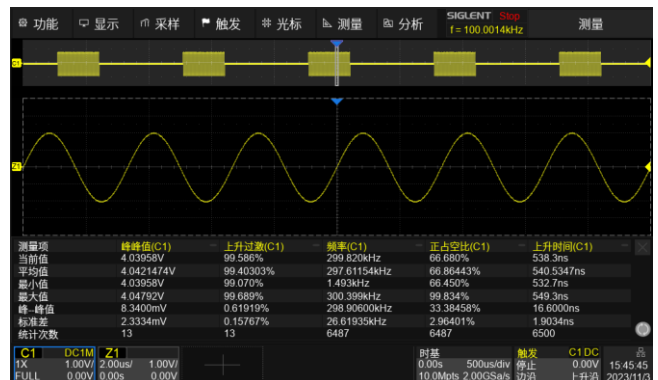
功能 显示 采样 触发 光标 测量 分析 SIGLENT Stop f = 100.0014kHz 测量

C1

Z1

| 测量项 | 峰峰值(C1) | 上升过激(C1) | 频率(C1) | 正占空比(C1) | 上升时间(C1) |
|---|---|---|---|---|---|
| 当前值 | 4.03958V | 99.586% | 299.820kHz | 66.680% | 538.3ns |
| 平均值 | 4.0421474V | 99.40303% | 297.61154kHz | 66.86443% | 540.5347ns |
| 最小值 | 4.03958V | 99.070% | 1.493kHz | 66.450% | 532.7ns |
| 最大值 | 4.04792V | 99.689% | 300.399kHz | 99.834% | 549.3ns |
| 峰–峰值 | 8.3400mV | 0.61919% | 298.90600kHz | 33.38458% | 16.6000ns |
| 标准差 | 2.3334mV | 0.15767% | 26.61935kHz | 2.96401% | 1.9034ns |
| 统计次数 | 13 | 13 | 6487 | 6487 | 6500 |

C1 DC1M 1X 1.00V/ FULL 0.00V Z1 2.00us/ 1.00V/ 0.00s 0.00V 时基 0.00s 500us/div 10.0Mpts 2.00GSa/s 触发 C1 DC 停止 0.00V 边沿 上升沿 15:45:45 2023/11/3